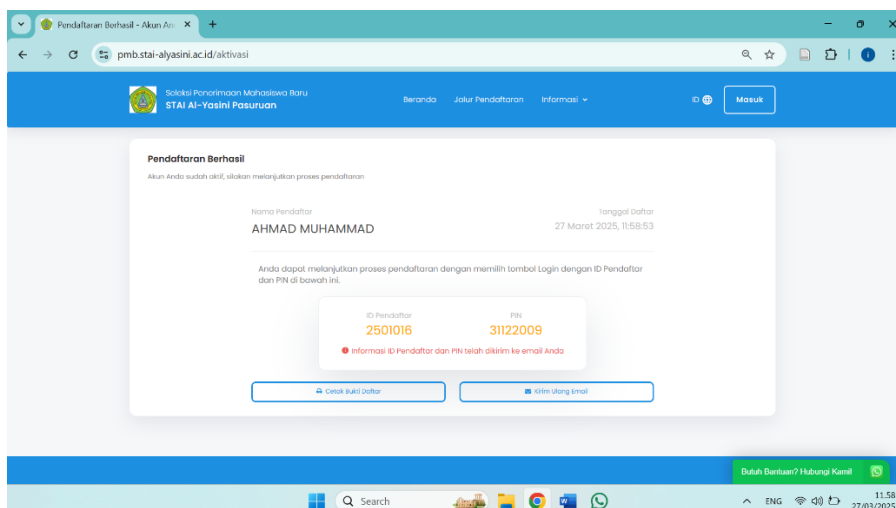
Pendaftaran Berhasil - Akun An ×
+
pmb.stai-alyasini.ac.id/aktivasi

Seleksi Penerimaan Mahasiswa Baru
STAI Al-Yasini Pasuruan

Beranda Jalur Pendaftaran Informasi

ID
Masuk

Pendaftaran Berhasil
Akun Anda sudah aktif, silakan melanjutkan proses pendaftaran

Nama Pendaftar
AHMAD MUHAMMAD

Tanggal Daftar
27 Maret 2025, 11:58:53

Anda dapat melanjutkan proses pendaftaran dengan memilih tombol Login dengan ID Pendaftar dan PIN di bawah ini.

ID Pendaftar
2501016

PIN
31122009

Informasi ID Pendaftar dan PIN telah dikirim ke email Anda

Cetak Bukti Daftar

Kirim Ulang Email

Butuh Bantuan? Hubungi Kami!

Search

ENG
11.58
27/03/2025